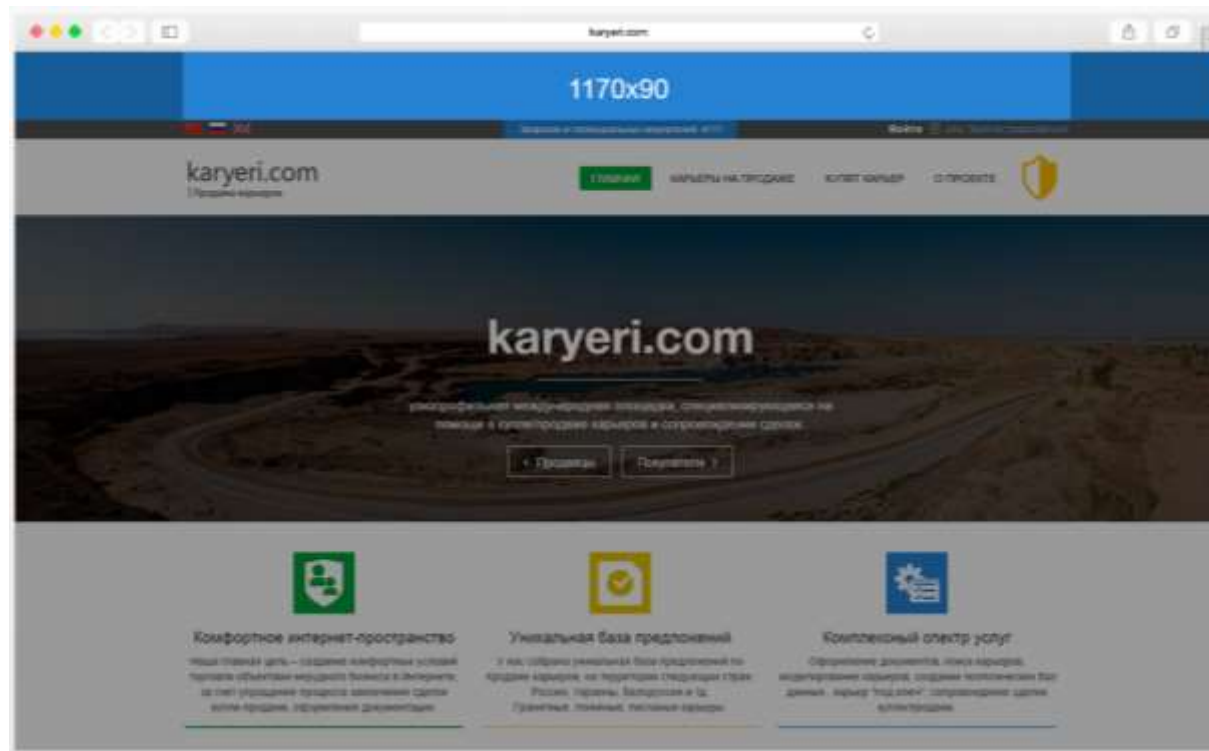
karyeri.com

1170x90

karyeri.com
Продажа карьеров

ГЛАВНАЯ КАРЬЕРЫ НА ПРОДАЖЕ КУПИТ КАРЬЕР О ПРОЕКТЕ

karyeri.com

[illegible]

‹ Продавцы Покупатели ›

Комфортное интернет-пространство

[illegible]

Уникальная база предложений

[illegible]

Комплексный спектр услуг

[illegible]